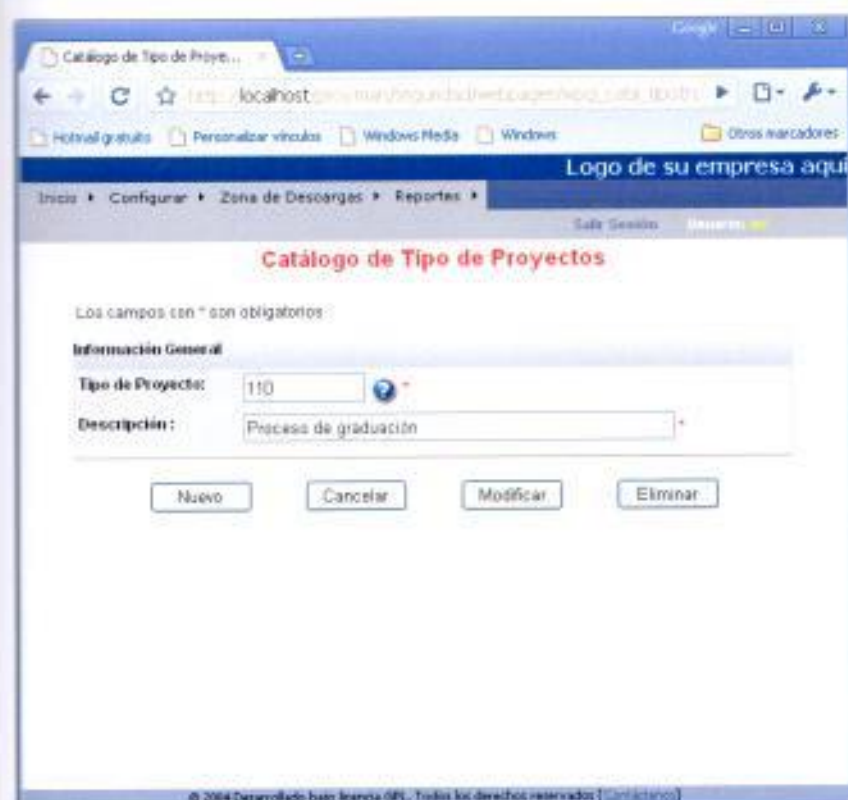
Google

Catálogo de Tipo de Proye...

http://localhost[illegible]

Hotmail gratuito | Personalizar vínculos | Windows Media | Windows | Otros marcadores

Logo de su empresa aqui

Inicio ▸ Configurar ▸ Zona de Descargas ▸ Reportes ▸

Salir Sesión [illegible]

Catálogo de Tipo de Proyectos

Los campos con * son obligatorios

Información General

| Tipo de Proyecto: | 110 * |
|---|---|
| Descripción : | Proceso de graduación * |

Nuevo | Cancelar | Modificar | Eliminar

© 2004 Desarrollado bajo licencia GPL - Todos los derechos reservados [Contáctenos]